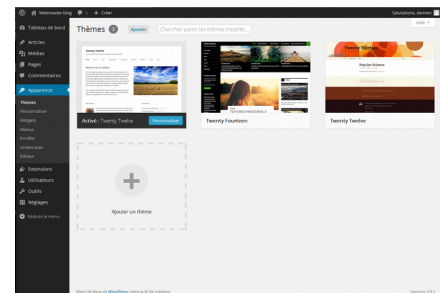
Webmaster blog 0 + Créer
Salutations, damien
Aide
Tableau de bord
Thèmes 3 Ajouter Chercher parmi les thèmes installés...
Articles
Médias
Pages
Commentaires
Apparence
Thèmes
Personnaliser
Widgets
Menus
En-tête
Arrière-plan
Éditeur
Extensions
Utilisateurs
Outils
Réglages
Réduire le menu
Actif : Twenty Twelve
Personnaliser
Twenty Fourteen
Twenty Twelve
Twenty Thirteen
Popular Science
Ajouter un thème
Merci de faire de WordPress votre outil de création.
Version 3.8.1